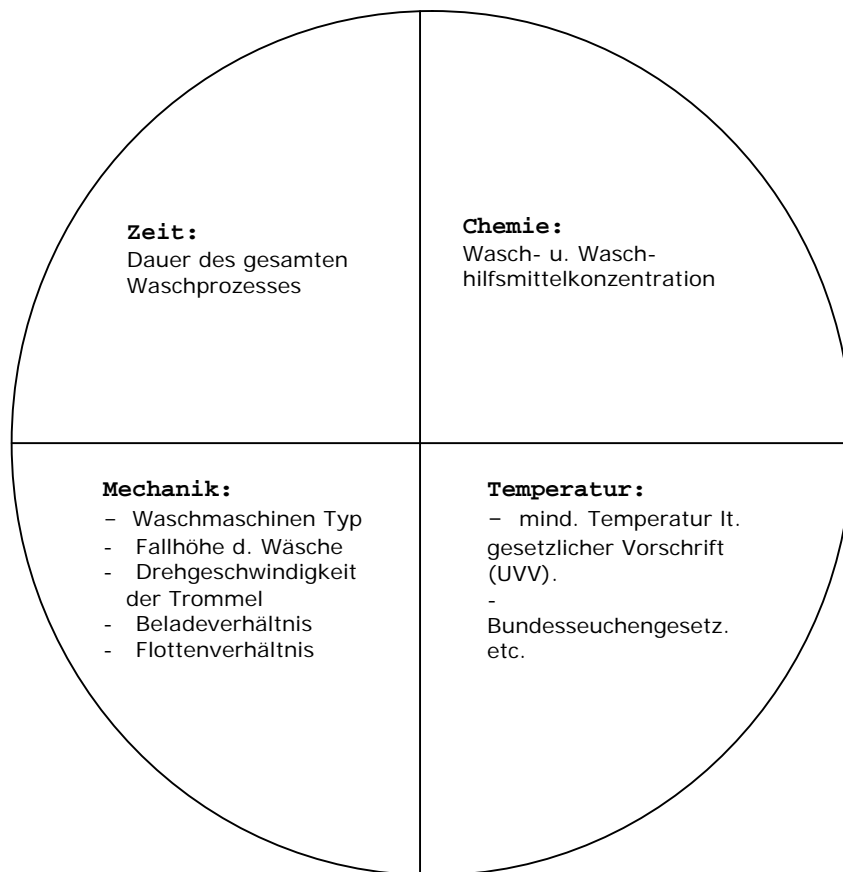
Zeit:
Dauer des gesamten Waschprozesses

Chemie:
Wasch- u. Waschhilfsmittelkonzentration

Mechanik:
- Waschmaschinen Typ
- Fallhöhe d. Wäsche
- Drehgeschwindigkeit der Trommel
- Beladeverhältnis
- Flottenverhältnis

Temperatur:
- mind. Temperatur lt. gesetzlicher Vorschrift (UVV).
-
Bundesseuchengesetz. etc.